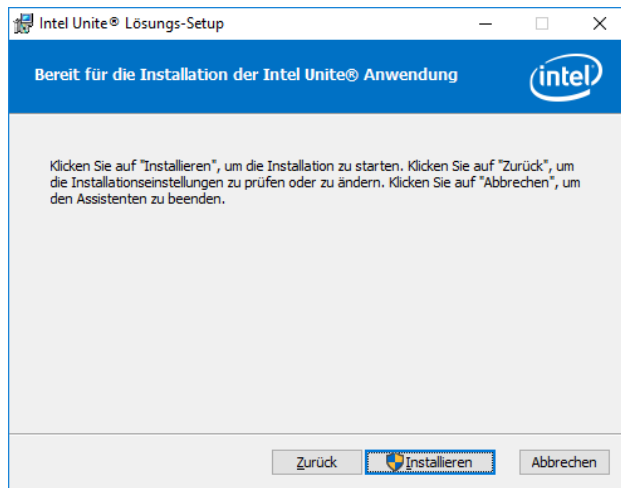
Intel Unite® Lösungs-Setup

Bereit für die Installation der Intel Unite® Anwendung

intel

Klicken Sie auf "Installieren", um die Installation zu starten. Klicken Sie auf "Zurück", um die Installationseinstellungen zu prüfen oder zu ändern. Klicken Sie auf "Abbrechen", um den Assistenten zu beenden.

Zurück Installieren Abbrechen